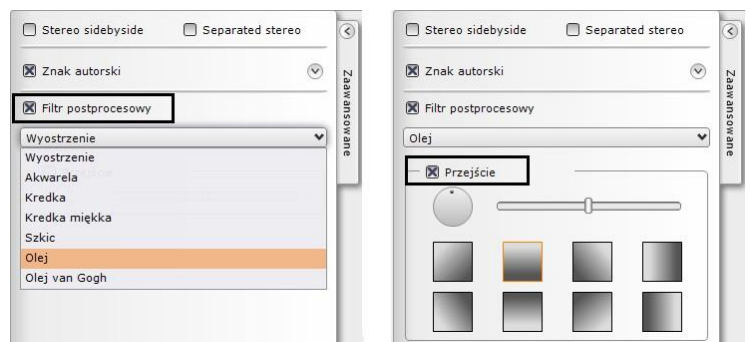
Stereo sidebyside
Separated stereo
Znak autorski
Filtr postprocesowy
Wyostrzenie
Wyostrzenie
Akwarela
Kredka
Kredka miękka
Szkic
Olej
Olej van Gogh
Zaawansowane

Stereo sidebyside
Separated stereo
Znak autorski
Filtr postprocesowy
Olej
Przejście
Zaawansowane